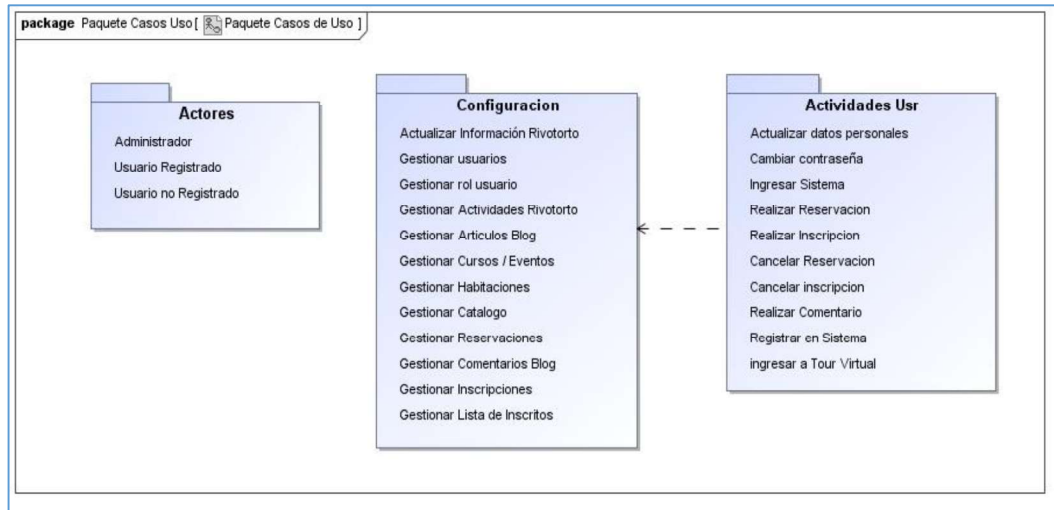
package Paquete Casos Uso [ Paquete Casos de Uso ]

Actores
Administrador
Usuario Registrado
Usuario no Registrado

Configuracion
Actualizar Información Rivotorto
Gestionar usuarios
Gestionar rol usuario
Gestionar Actividades Rivotorto
Gestionar Articulos Blog
Gestionar Cursos / Eventos
Gestionar Habitaciones
Gestionar Catalogo
Gestionar Reservaciones
Gestionar Comentarios Blog
Gestionar Inscripciones
Gestionar Lista de Inscritos

Actividades Usr
Actualizar datos personales
Cambiar contraseña
Ingresar Sistema
Realizar Reservacion
Realizar Inscripcion
Cancelar Reservacion
Cancelar inscripcion
Realizar Comentario
Registrar en Sistema
ingresar a Tour Virtual